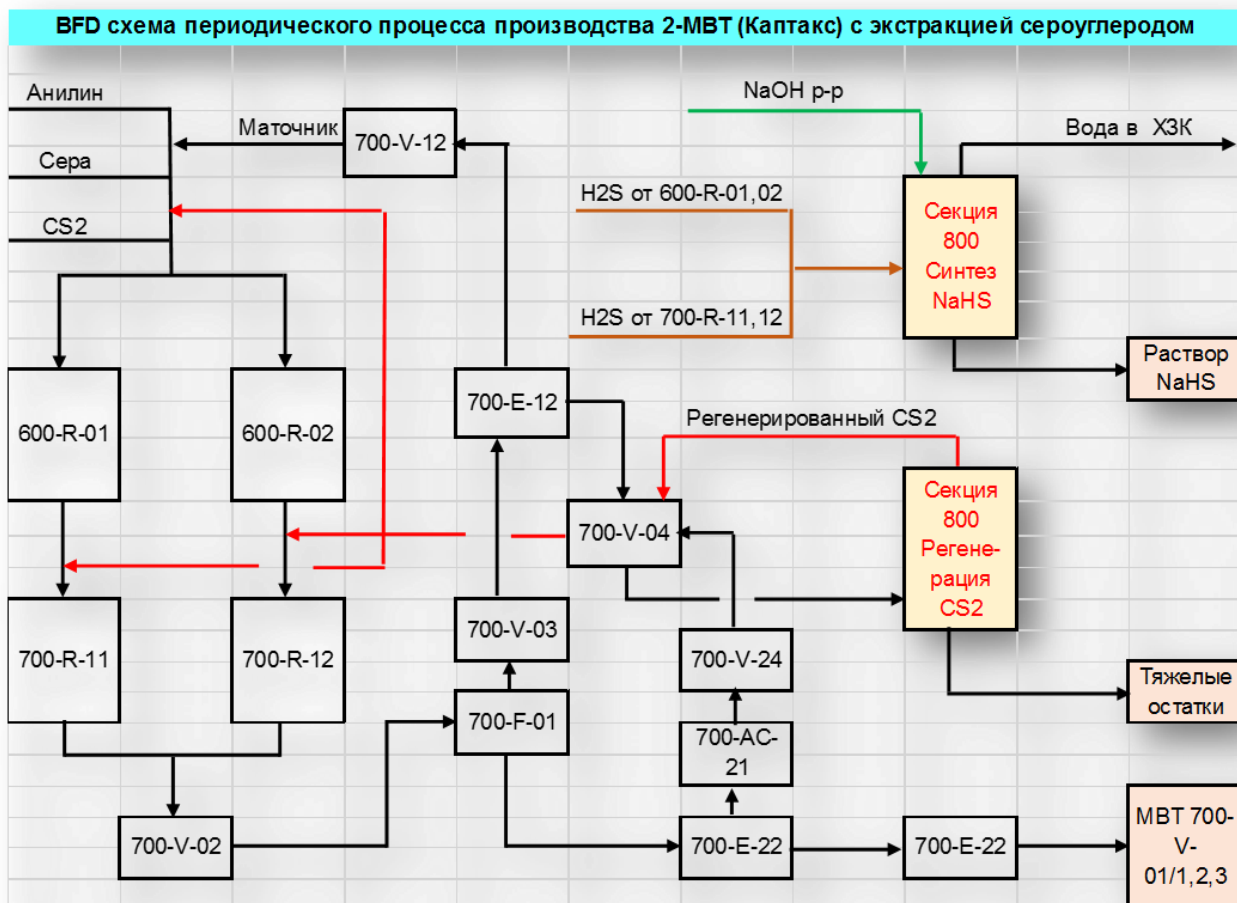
BFD схема периодического процесса производства 2-МВТ (Каптакс) с экстракцией сероуглеродом

Анилин

Сера

CS2

Маточник

700-V-12

NaOH р-р

Вода в ХЗК

H2S от 600-R-01,02

H2S от 700-R-11,12

Секция 800 Синтез NaHS

Раствор NaHS

600-R-01

600-R-02

700-E-12

Регенерированный CS2

Секция 800 Регенерация CS2

700-V-04

700-R-11

700-R-12

700-V-03

700-V-24

Тяжелые остатки

700-F-01

700-AC-21

700-V-02

700-E-22

700-E-22

MBT 700-V-01/1,2,3